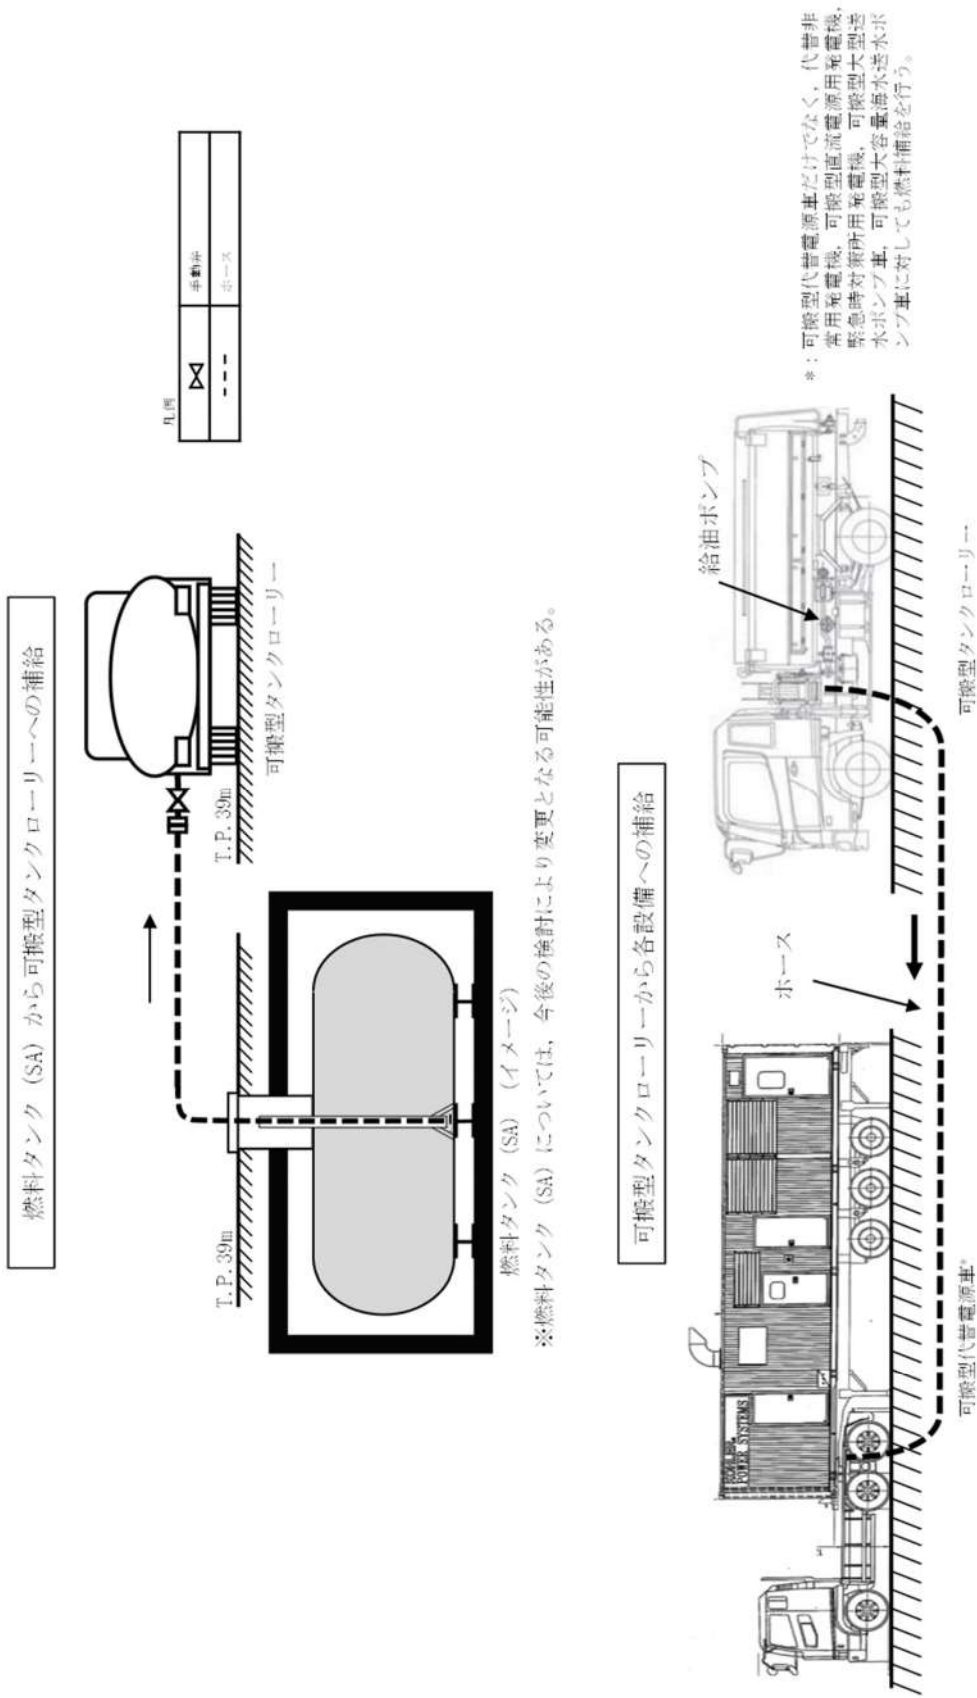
燃料タンク（SA）から可搬型タンクローリーへの補給

T.P.39m

T.P.39m

可搬型タンクローリー

燃料タンク（SA）（イメージ）

※燃料タンク（SA）については，今後の検討により変更となる可能性がある。

凡例

| | 手動弁 |
|---|---|
| | ホース |

可搬型タンクローリーから各設備への補給

ホース

給油ポンプ

可搬型代替電源車*

可搬型タンクローリー

＊：可搬型代替電源車だけでなく，代替非常用発電機，可搬型直流電源用発電機，緊急時対策所用発電機，可搬型大型送水ポンプ車，可搬型大容量海水送水ポンプ車に対しても燃料補給を行う。